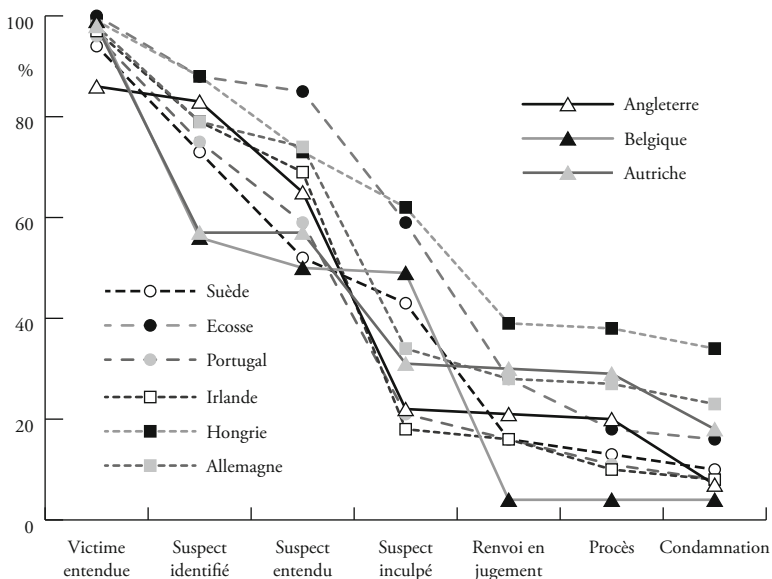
100
%
80
60
40
20
0

Angleterre
Belgique
Autriche

Suède
Ecosse
Portugal
Irlande
Hongrie
Allemagne

Victime entendue
Suspect identifié
Suspect entendu
Suspect inculpé
Renvoi en jugement
Procès
Condamnation